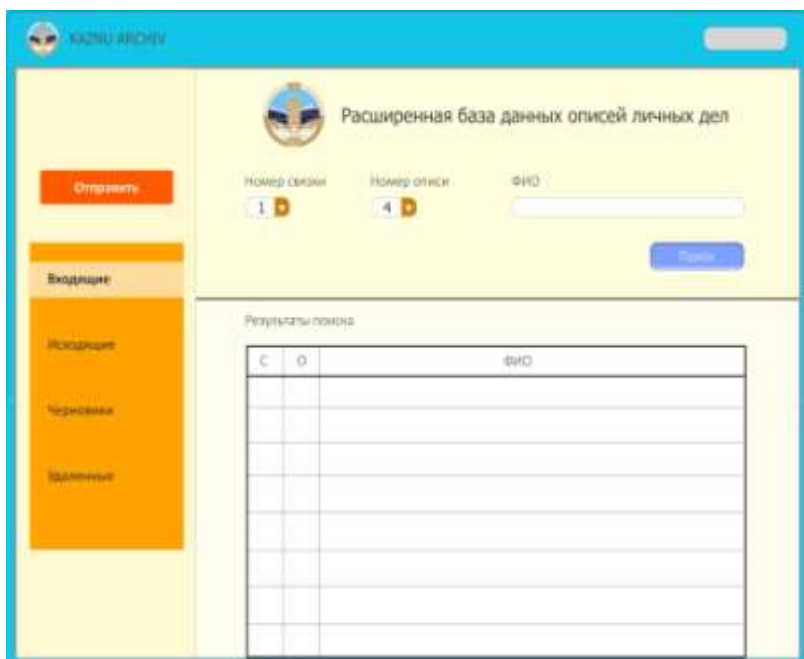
KAZNU ARCHIV

Расширенная база данных описей личных дел

Отправить

Номер связки
1

Номер описи
4

ФИО

Поиск

Входящие

Исходящие

Черновики

Удаленные

Результаты поиска

| С | О | ФИО |
|---|---|---|
| | | |
| | | |
| | | |
| | | |
| | | |
| | | |
| | | |
| | | |